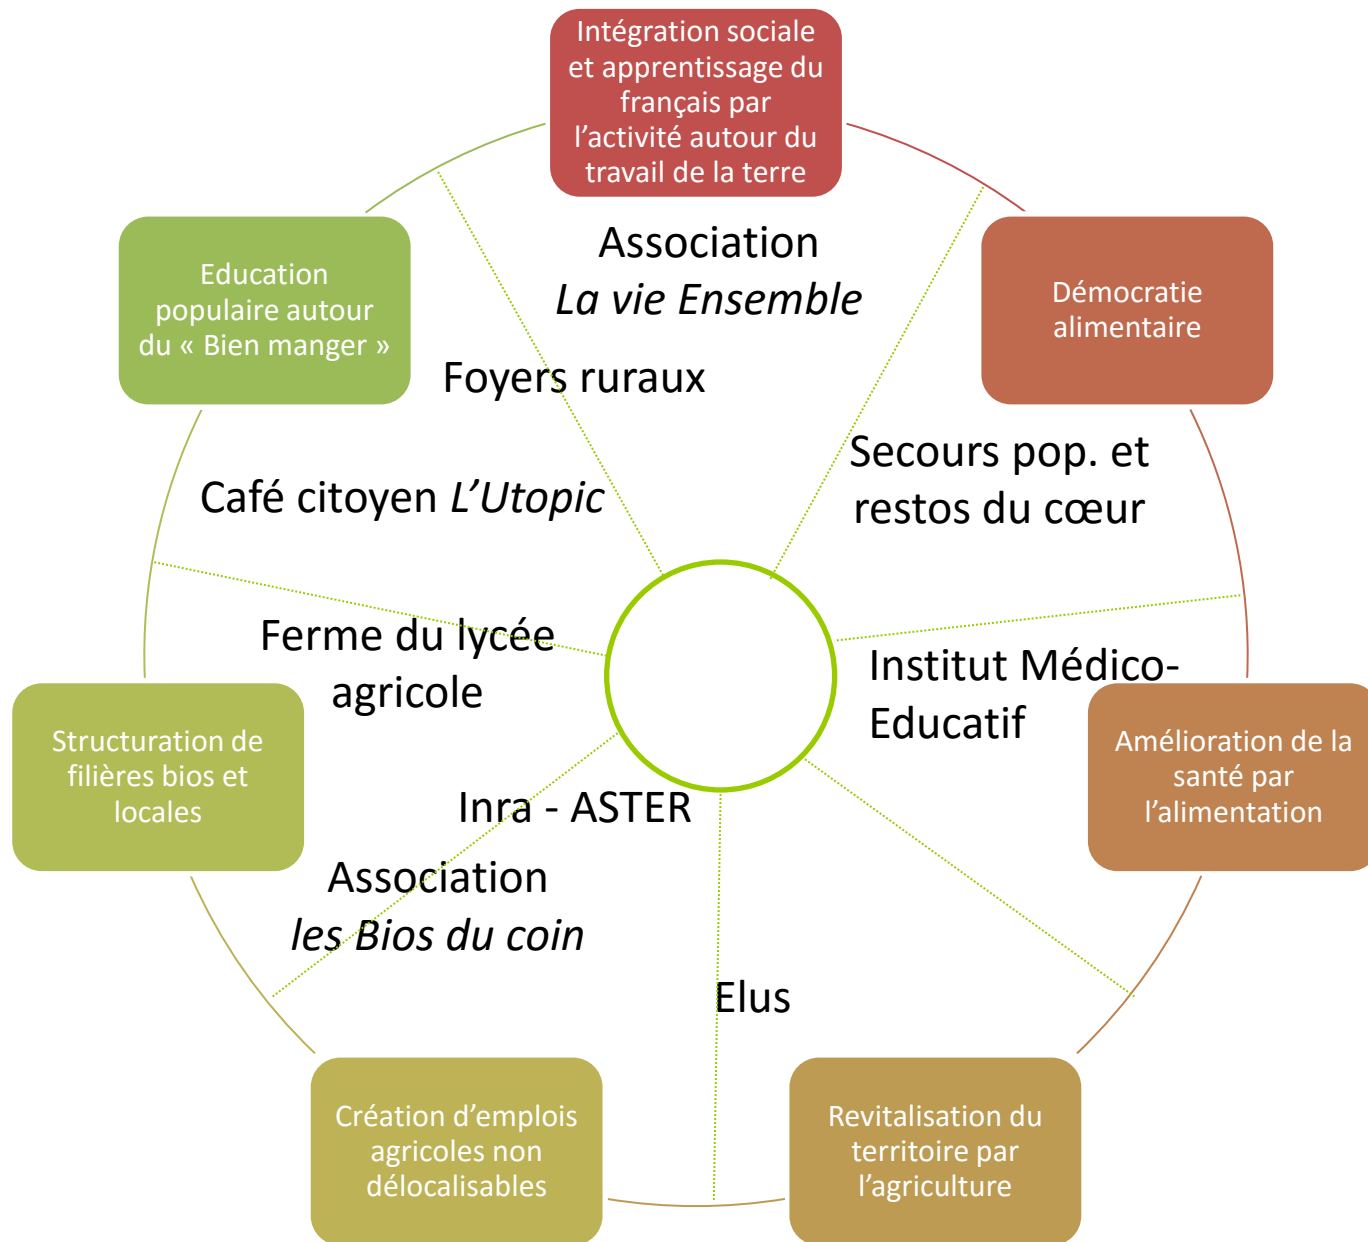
Intégration sociale et apprentissage du français par l'activité autour du travail de la terre

Association
*La vie Ensemble*

Démocratie alimentaire

Education populaire autour du « Bien manger »

Foyers ruraux

Secours pop. et restos du cœur

Café citoyen *L'Utopic*

Ferme du lycée agricole

Institut Médico-Educatif

Amélioration de la santé par l'alimentation

Structuration de filières bios et locales

Inra - ASTER

Association
*les Bios du coin*

Elus

Création d'emplois agricoles non délocalisables

Revitalisation du territoire par l'agriculture